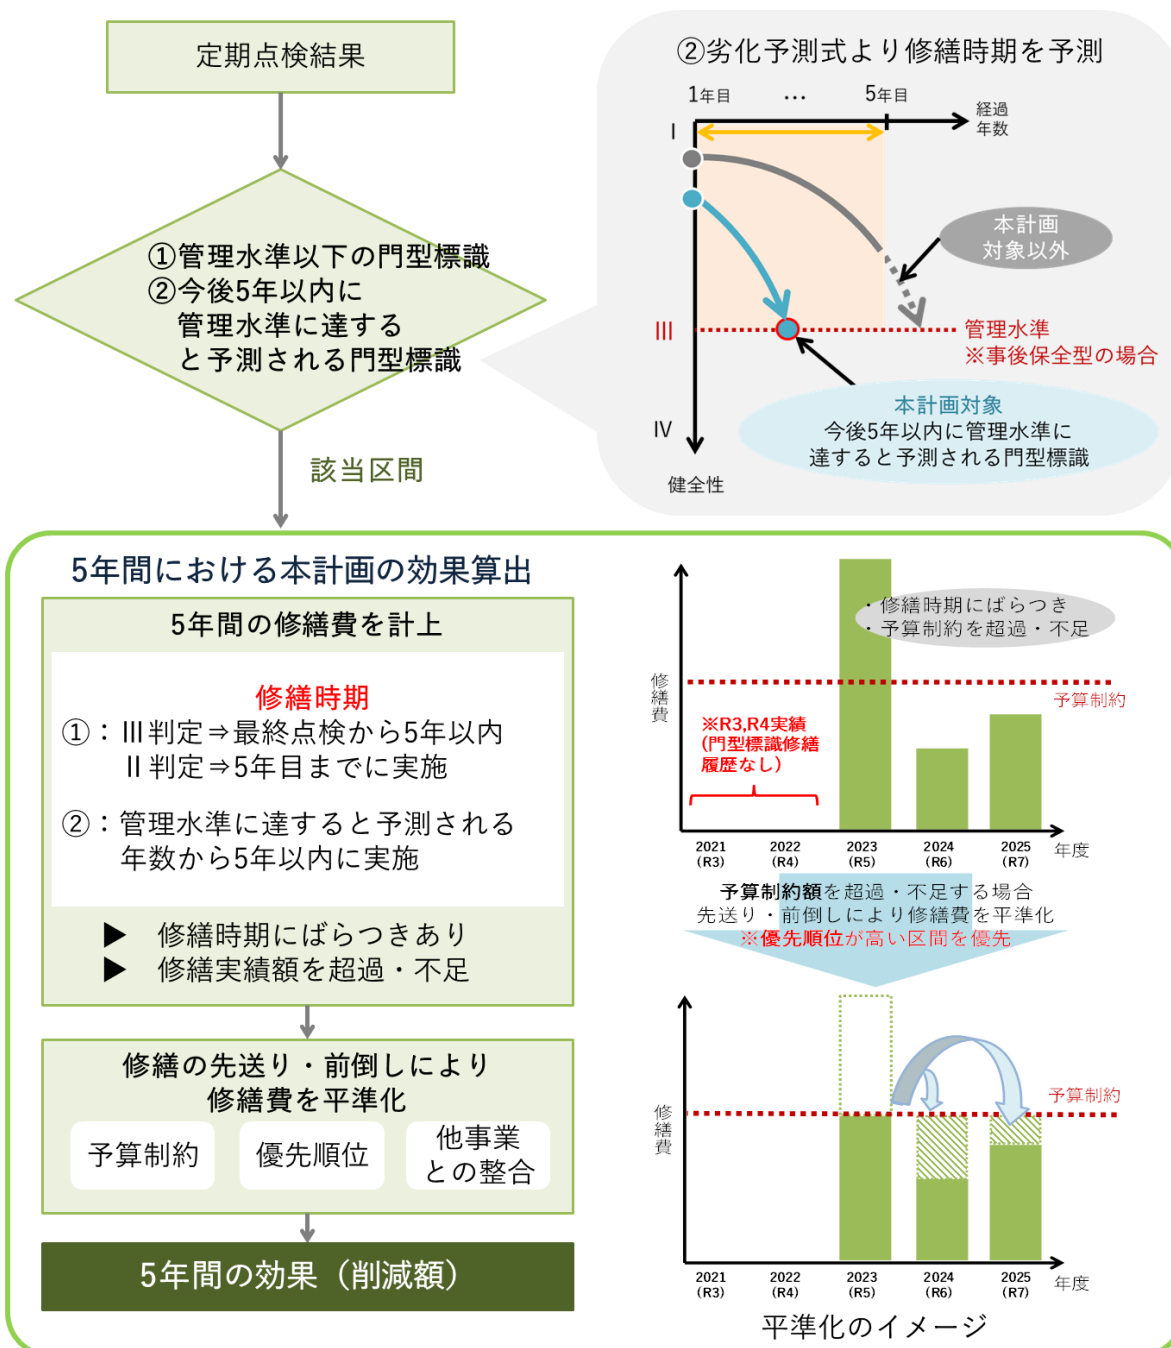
定期点検結果

①管理水準以下の門型標識
②今後5年以内に管理水準に達すると予測される門型標識

該当区間

②劣化予測式より修繕時期を予測

1年目 … 5年目

経過年数

I

III

IV

健全性

本計画対象以外

管理水準
※事後保全型の場合

本計画対象
今後5年以内に管理水準に達すると予測される門型標識

5年間における本計画の効果算出

5年間の修繕費を計上

修繕時期
①：III判定⇒最終点検から5年以内
II判定⇒5年目までに実施
②：管理水準に達すると予測される年数から5年以内に実施

▶ 修繕時期にばらつきあり
▶ 修繕実績額を超過・不足

修繕の先送り・前倒しにより修繕費を平準化

予算制約

優先順位

他事業との整合

5年間の効果（削減額）

修繕費

・修繕時期にばらつき
・予算制約を超過・不足

予算制約

※R3,R4実績
(門型標識修繕履歴なし)

2021 (R3)
2022 (R4)
2023 (R5)
2024 (R6)
2025 (R7)
年度

予算制約額を超過・不足する場合
先送り・前倒しにより修繕費を平準化
※優先順位が高い区間を優先

修繕費

予算制約

2021 (R3)
2022 (R4)
2023 (R5)
2024 (R6)
2025 (R7)
年度

平準化のイメージ